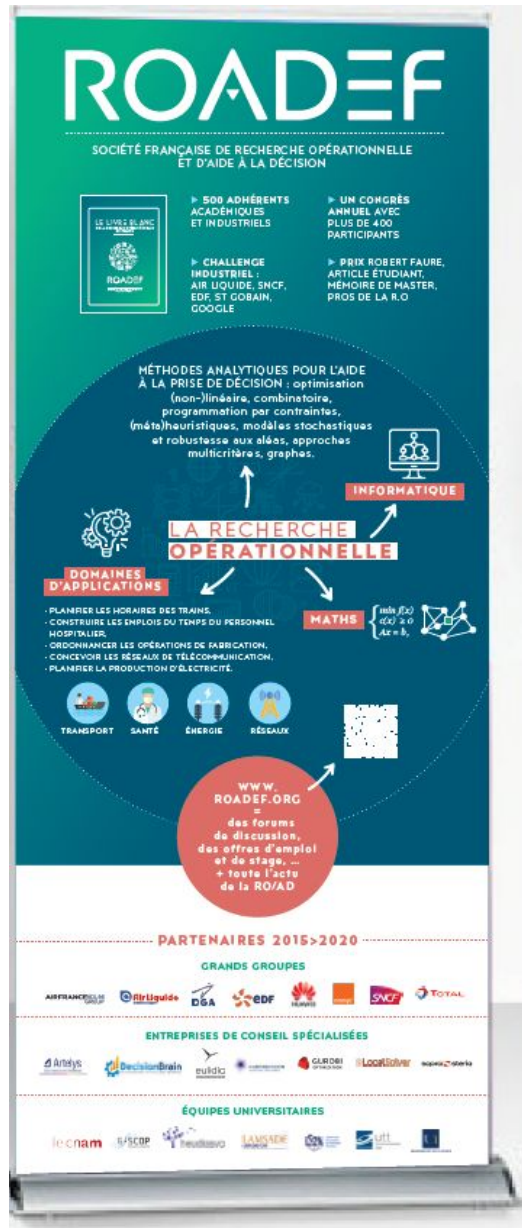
ROADEF

SOCIÉTÉ FRANÇAISE DE RECHERCHE OPÉRATIONNELLE ET D'AIDE À LA DÉCISION

LE LIVRE BLANC
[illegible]
ROADEF

▸ 500 ADHÉRENTS ACADÉMIQUES ET INDUSTRIELS

▸ UN CONGRÈS ANNUEL AVEC PLUS DE 400 PARTICIPANTS

▸ CHALLENGE INDUSTRIEL : AIR LIQUIDE, SNCF, EDF, ST GOBAIN, GOOGLE

▸ PRIX ROBERT FAURE, ARTICLE ÉTUDIANT, MÉMOIRE DE MASTER, PROS DE LA R.O

MÉTHODES ANALYTIQUES POUR L'AIDE À LA PRISE DE DÉCISION : optimisation (non-)linéaire, combinatoire, programmation par contraintes, (méta)heuristiques, modèles stochastiques et robustesse aux aléas, approches multicritères, graphes.

INFORMATIQUE

LA RECHERCHE OPÉRATIONNELLE

DOMAINES D'APPLICATIONS

MATHS

$\begin{cases} \min f(x) \\ c(x) \geq 0 \\ Ax = b, \end{cases}$

- PLANIFIER LES HORAIRES DES TRAINS,
- CONSTRUIRE LES EMPLOIS DU TEMPS DU PERSONNEL HOSPITALIER,
- ORDONNANCER LES OPÉRATIONS DE FABRICATION,
- CONCEVOIR LES RÉSEAUX DE TÉLÉCOMMUNICATION,
- PLANIFIER LA PRODUCTION D'ÉLECTRICITÉ.

TRANSPORT
SANTÉ
ÉNERGIE
RÉSEAUX

WWW. ROADEF.ORG = des forums de discussion, des offres d'emploi et de stage, ... + toute l'actu de la RO/AD

PARTENAIRES 2015>2020

GRANDS GROUPES

AIRFRANCE KLM GROUP
AirLiquide
DGA
EDF
HUAWEI
orange
SNCF
TOTAL

ENTREPRISES DE CONSEIL SPÉCIALISÉES

Artelys
DecisionBrain
eurodecision
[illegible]
GUROBI
LocalSolver
sopra steria

ÉQUIPES UNIVERSITAIRES

le cnam
G-SCOP
heudiasyc
LAMSADE
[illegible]
utt
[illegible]